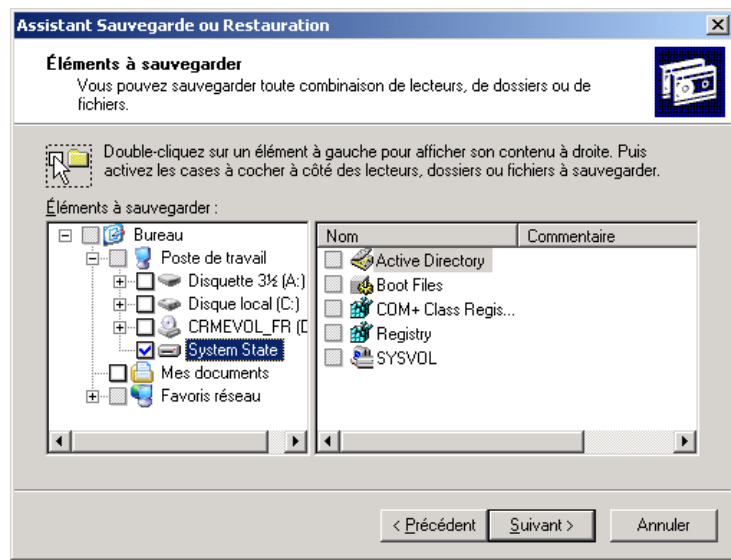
Assistant Sauvegarde ou Restauration

Éléments à sauvegarder
Vous pouvez sauvegarder toute combinaison de lecteurs, de dossiers ou de fichiers.

Double-cliquez sur un élément à gauche pour afficher son contenu à droite. Puis activez les cases à cocher à côté des lecteurs, dossiers ou fichiers à sauvegarder.

Éléments à sauvegarder :

Bureau
Poste de travail
Disquette 3½ (A:)
Disque local (C:)
CRMEVOL_FR (D
System State
Mes documents
Favoris réseau

| Nom | Commentaire |
|---|---|
| Active Directory | |
| Boot Files | |
| COM+ Class Regis... | |
| Registry | |
| SYSVOL | |

< Précédent
Suivant >
Annuler